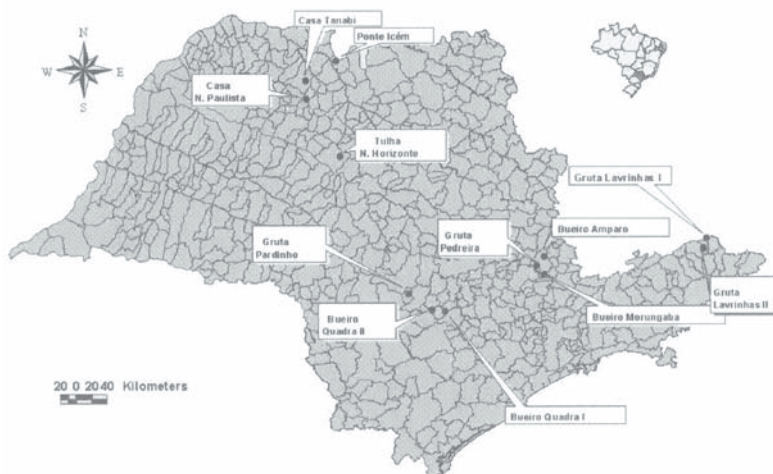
N
W
E
S

Casa Tanabi

Ponte Icém

Casa N. Paulista

Tulha N. Horizonte

Gruta Lavrinhas I

Bueiro Amparo

Gruta Pedreira

Gruta Pardinho

Gruta Lavrinhas II

Bueiro Morungaba

Bueiro Quadra II

20 0 2040 Kilometers

Bueiro Quadra I